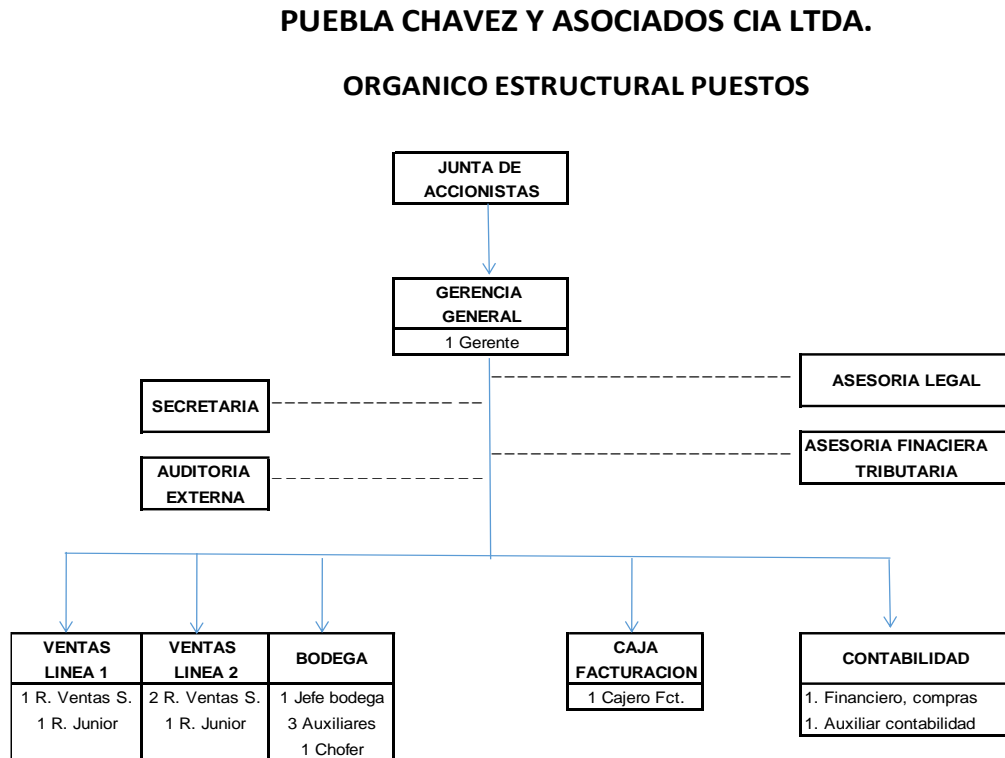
PUEBLA CHAVEZ Y ASOCIADOS CIA LTDA.

ORGANICO ESTRUCTURAL PUESTOS

JUNTA DE ACCIONISTAS

GERENCIA GENERAL
1 Gerente

SECRETARIA

AUDITORIA EXTERNA

ASESORIA LEGAL

ASESORIA FINACIERA TRIBUTARIA

VENTAS LINEA 1
1 R. Ventas S.
1 R. Junior

VENTAS LINEA 2
2 R. Ventas S.
1 R. Junior

BODEGA
1 Jefe bodega
3 Auxiliares
1 Chofer

CAJA FACTURACION
1 Cajero Fct.

CONTABILIDAD
1. Financiero, compras
1. Auxiliar contabilidad